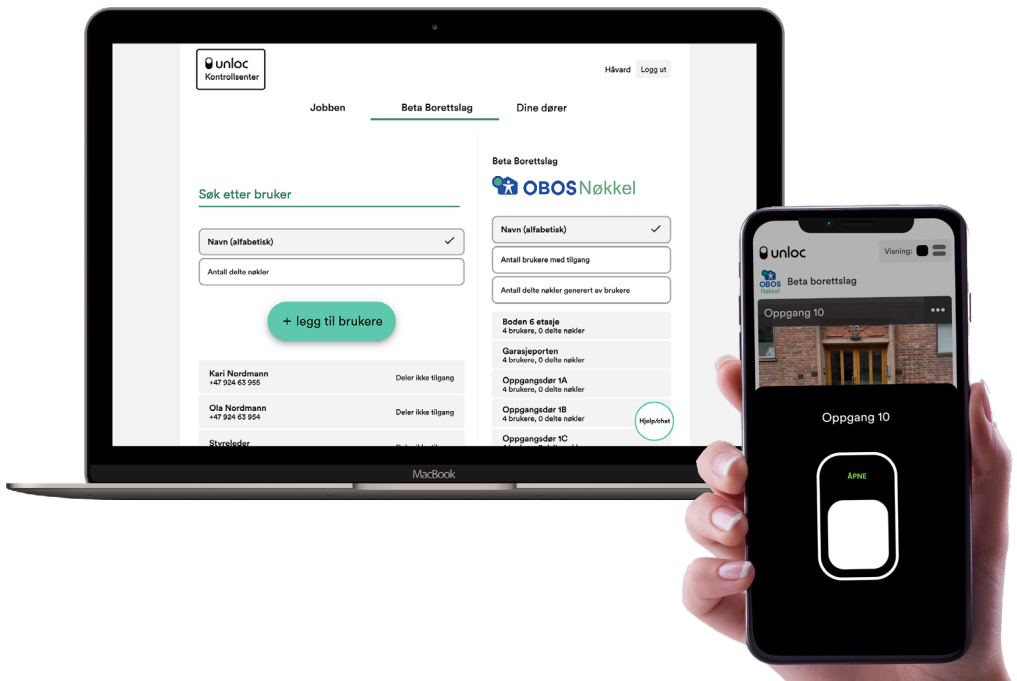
unloc
Kontrollsenter

Håvard
Logg ut

Jobben
Beta Borettslag
Dine dører

Søk etter bruker

Navn (alfabetisk)
Antall delte nøkler

+ legg til brukere

Kari Nordmann
+47 924 63 955
Deler ikke tilgang

Ola Nordmann
+47 924 63 954
Deler ikke tilgang

Styreleder
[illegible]

Beta Borettslag

OBOS Nøkkel

Navn (alfabetisk)
Antall brukere med tilgang
Antall delte nøkler generert av brukere

Boden 6 etasje
4 brukere, 0 delte nøkler

Garasjeporten
4 brukere, 0 delte nøkler

Oppgangsdør 1A
4 brukere, 0 delte nøkler

Oppgangsdør 1B
4 brukere, 0 delte nøkler

Oppgangsdør 1C
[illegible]

Hjelp/chat

MacBook

unloc
Visning:

OBOS Nøkkel
Beta borettslag

Oppgang 10

Oppgang 10

ÅPNE